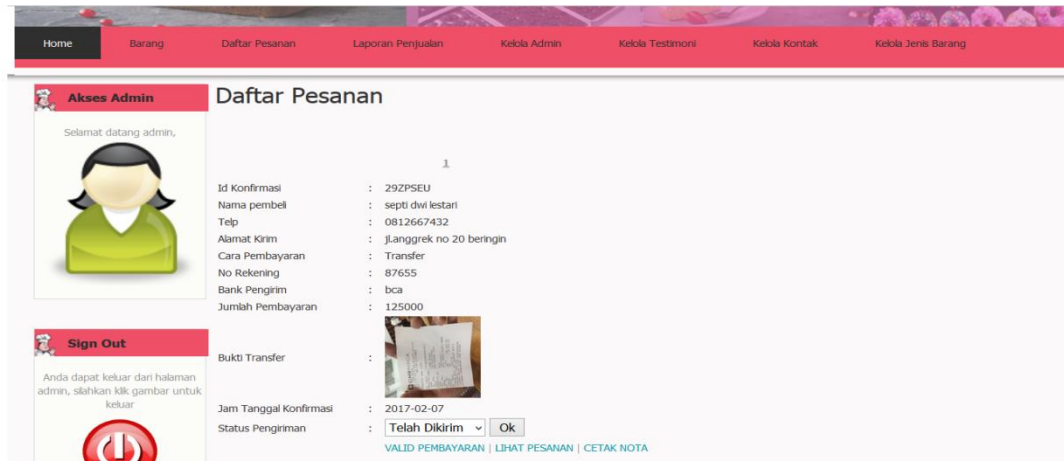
Home | Barang | Daftar Pesanan | Laporan Penjualan | Kelola Admin | Kelola Testimoni | Kelola Kontak | Kelola Jenis Barang

Akses Admin

Selamat datang admin,

Sign Out

Anda dapat keluar dari halaman admin, silahkan klik gambar untuk keluar

Daftar Pesanan

1

| | | |
|---|---|---|
| Id Konfirmasi | : | 29ZPSEU |
| Nama pembeli | : | septi dwi lestari |
| Telp | : | 0812667432 |
| Alamat Kirim | : | jl.anggrek no 20 beringin |
| Cara Pembayaran | : | Transfer |
| No Rekening | : | 87655 |
| Bank Pengirim | : | bca |
| Jumlah Pembayaran | : | 125000 |
| Bukti Transfer | : | |
| Jam Tanggal Konfirmasi | : | 2017-02-07 |
| Status Pengiriman | : | Telah Dikirim Ok |

VALID PEMBAYARAN | LIHAT PESANAN | CETAK NOTA